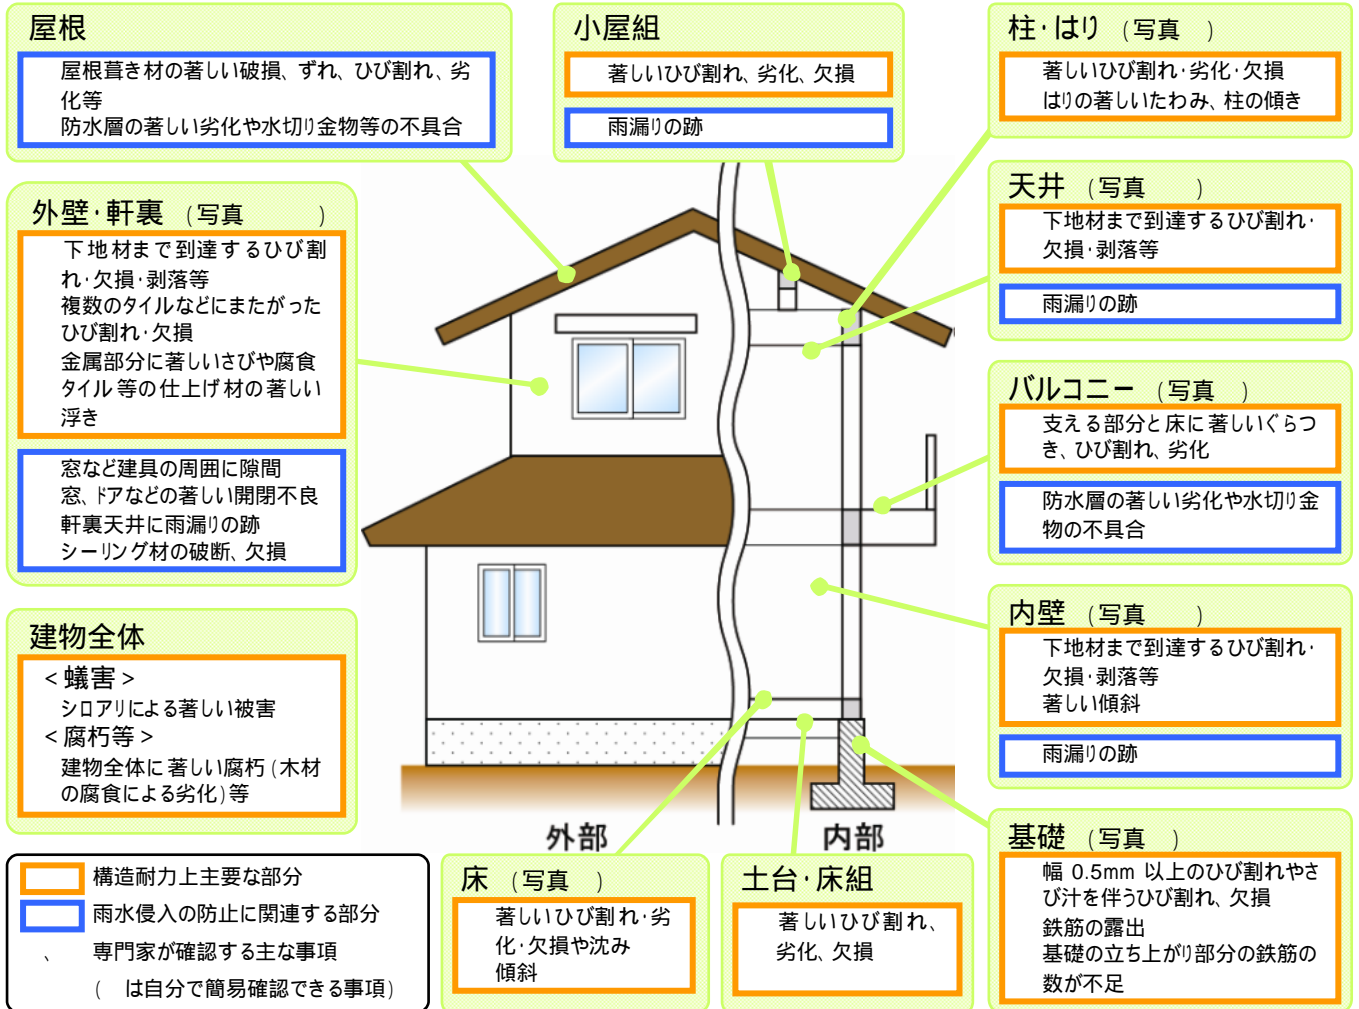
屋根

屋根葺き材の著しい破損、ずれ、ひび割れ、劣化等
防水層の著しい劣化や水切り金物等の不具合

小屋組

著しいひび割れ、劣化、欠損

雨漏りの跡

柱・はり （写真 ）

著しいひび割れ・劣化・欠損
はりの著しいたわみ、柱の傾き

外壁・軒裏 （写真 ）

下地材まで到達するひび割れ・欠損・剥落等
複数のタイルなどにまたがったひび割れ・欠損
金属部分に著しいさびや腐食
タイル等の仕上げ材の著しい浮き

窓など建具の周囲に隙間
窓、ドアなどの著しい開閉不良
軒裏天井に雨漏りの跡
シーリング材の破断、欠損

天井 （写真 ）

下地材まで到達するひび割れ・欠損・剥落等

雨漏りの跡

バルコニー （写真 ）

支える部分と床に著しいぐらつき、ひび割れ、劣化

防水層の著しい劣化や水切り金物の不具合

建物全体

＜蟻害＞
シロアリによる著しい被害
＜腐朽等＞
建物全体に著しい腐朽（木材の腐食による劣化）等

内壁 （写真 ）

下地材まで到達するひび割れ・欠損・剥落等
著しい傾斜

雨漏りの跡

外部

内部

基礎 （写真 ）

幅 0.5mm 以上のひび割れやさび汁を伴うひび割れ、欠損
鉄筋の露出
基礎の立ち上がり部分の鉄筋の数が不足

構造耐力上主要な部分
雨水侵入の防止に関連する部分
、 専門家が確認する主な事項
（ は自分で簡易確認できる事項）

床 （写真 ）

著しいひび割れ・劣化・欠損や沈み
傾斜

土台・床組

著しいひび割れ、劣化、欠損